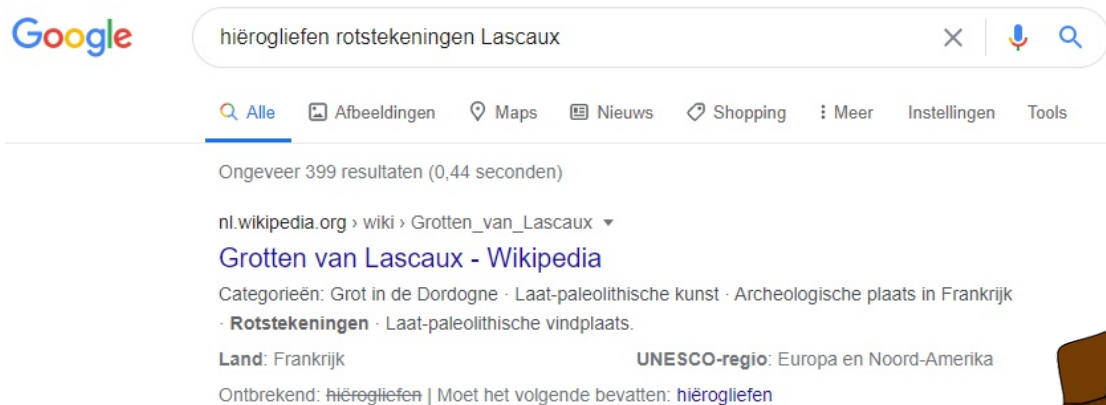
Google

hiërogliefen rotstekeningen Lascaux

Alle Afbeeldingen Maps Nieuws Shopping Meer Instellingen Tools

Ongeveer 399 resultaten (0,44 seconden)

nl.wikipedia.org › wiki › Grotten_van_Lascaux ▾

Grotten van Lascaux - Wikipedia

Categorieën: Grot in de Dordogne · Laat-paleolithische kunst · Archeologische plaats in Frankrijk · Rotstekeningen · Laat-paleolithische vindplaats.

Land: Frankrijk UNESCO-regio: Europa en Noord-Amerika

Ontbrekend: ~~hiërogliefen~~ | Moet het volgende bevatten: hiërogliefen